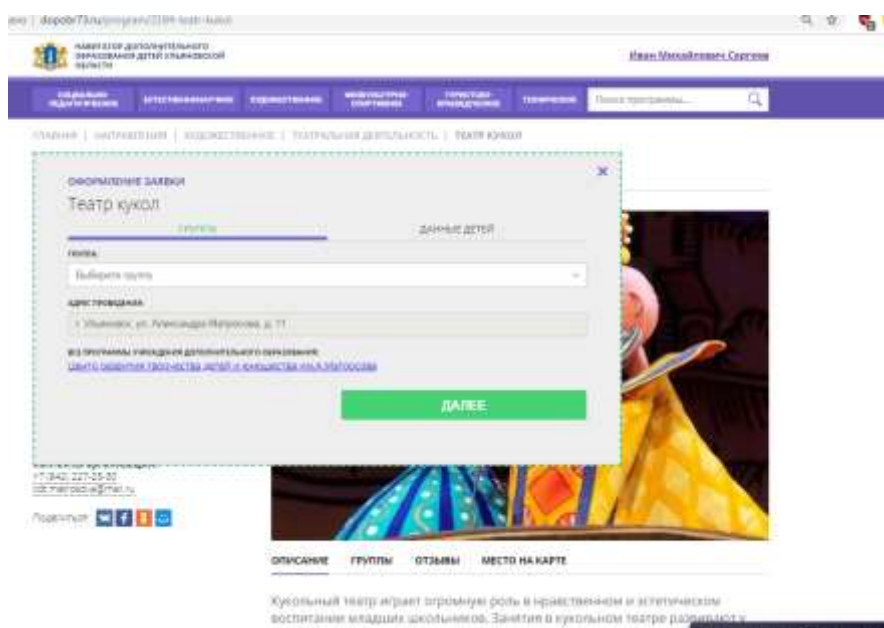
зно | dopobr73.ru/program/2184-teatr-kukol

НАВИГАТОР ДОПОЛНИТЕЛЬНОГО ОБРАЗОВАНИЯ ДЕТЕЙ УЛЬЯНОВСКОЙ ОБЛАСТИ

Иван Михайлович Сергеев

СОЦИАЛЬНО-ПЕДАГОГИЧЕСКОЕ | ЕСТЕСТВЕННОНАУЧНОЕ | ХУДОЖЕСТВЕННОЕ | ФИЗКУЛЬТУРНО-СПОРТИВНОЕ | ТУРИСТСКО-КРАЕВЕДЧЕСКОЕ | ТЕХНИЧЕСКОЕ

Поиск программы...

ГЛАВНАЯ | НАПРАВЛЕНИЯ | ХУДОЖЕСТВЕННОЕ | ТЕАТРАЛЬНАЯ ДЕЯТЕЛЬНОСТЬ | ТЕАТР КУКОЛ

ОФОРМЛЕНИЕ ЗАЯВКИ

Театр кукол

ГРУППА

ДАННЫЕ ДЕТЕЙ

ГРУППА

Выберите группу

АДРЕС ПРОВЕДЕНИЯ

г. Ульяновск, ул. Александра Матросова, д. 11

ВСЕ ПРОГРАММЫ УЧРЕЖДЕНИЯ ДОПОЛНИТЕЛЬНОГО ОБРАЗОВАНИЯ:

Центр развития творчества детей и юношества им.А.Матросова

ДАЛЕЕ

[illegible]

+7 (842) 227-25-50

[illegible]@mail.ru

Поделиться

ОПИСАНИЕ ГРУППЫ ОТЗЫВЫ МЕСТО НА КАРТЕ

Кукольный театр играет огромную роль в нравственном и эстетическом воспитании младших школьников. Занятия в кукольном театре развивают у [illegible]